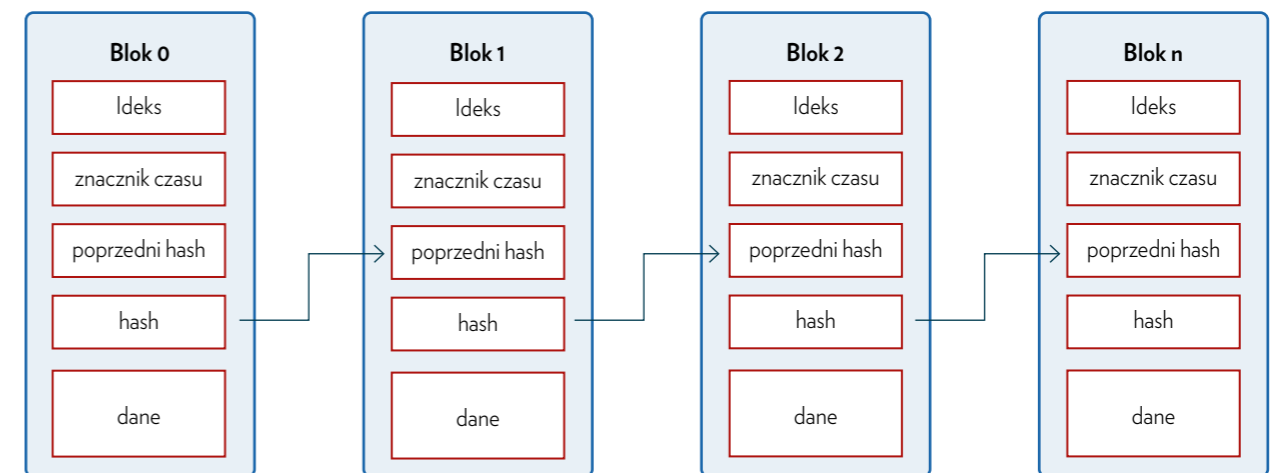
Blok 0

Ideks

znacznik czasu

poprzedni hash

hash

dane

Blok 1

Ideks

znacznik czasu

poprzedni hash

hash

dane

Blok 2

Ideks

znacznik czasu

poprzedni hash

hash

dane

Blok n

Ideks

znacznik czasu

poprzedni hash

hash

dane